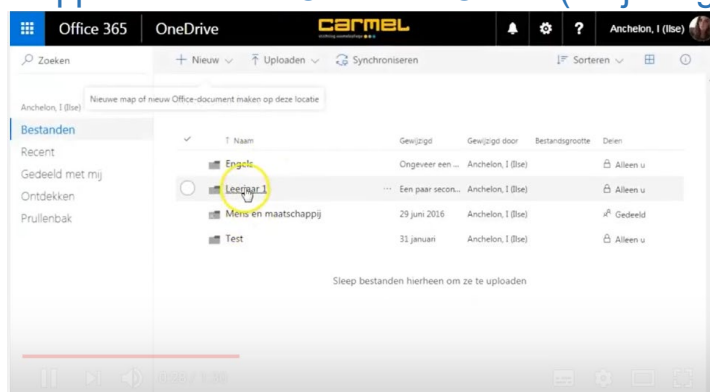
Office 365 OneDrive carmel Anchelon, I (Ilse)

Zoeken

+ Nieuw Uploaden Synchroniseren Sorteren

Nieuwe map of nieuw Office-document maken op deze locatie

Anchelon, I (Ilse)

Bestanden
Recent
Gedeeld met mij
Ontdekken
Prullenbak

| | Naam | Gewijzigd | Gewijzigd door | Bestandsgrootte | Delen |
|---|---|---|---|---|---|
| | Engels | Ongeveer een ... | Anchelon, I (Ilse) | | Alleen u |
| | Leerjaar 1 | Een paar secon... | Anchelon, I (Ilse) | | Alleen u |
| | Mens en maatschappij | 29 juni 2016 | Anchelon, I (Ilse) | | Gedeeld |
| | Test | 31 januari | Anchelon, I (Ilse) | | Alleen u |

Sleep bestanden hierheen om ze te uploaden